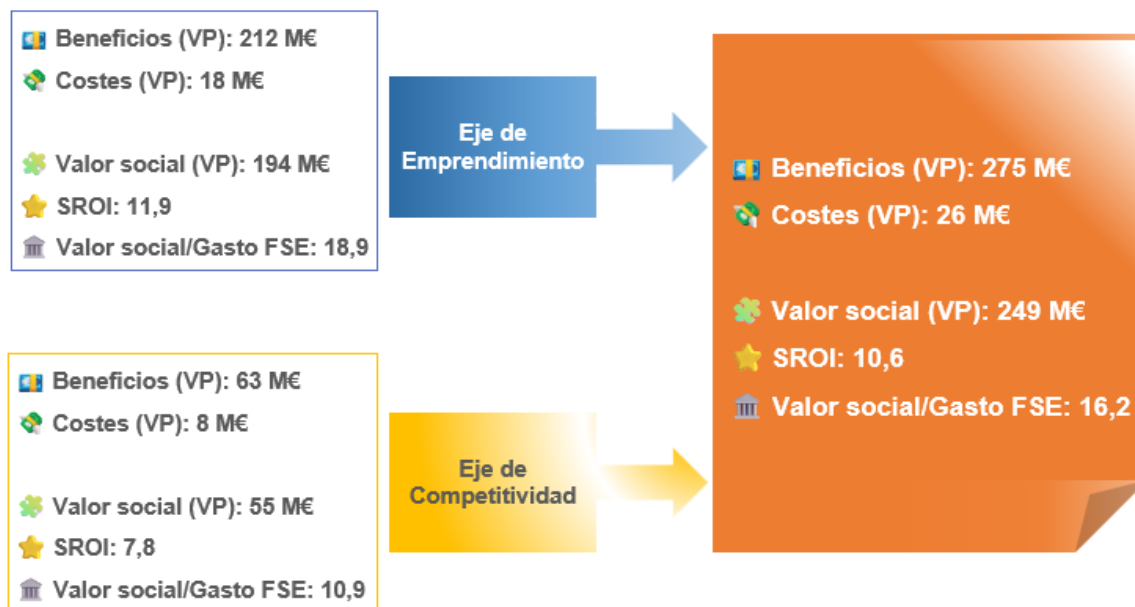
Beneficios (VP): 212 M€
Costes (VP): 18 M€

Valor social (VP): 194 M€
SROI: 11,9
Valor social/Gasto FSE: 18,9

Eje de Emprendimiento

Beneficios (VP): 63 M€
Costes (VP): 8 M€

Valor social (VP): 55 M€
SROI: 7,8
Valor social/Gasto FSE: 10,9

Eje de Competitividad

Beneficios (VP): 275 M€
Costes (VP): 26 M€

Valor social (VP): 249 M€
SROI: 10,6
Valor social/Gasto FSE: 16,2